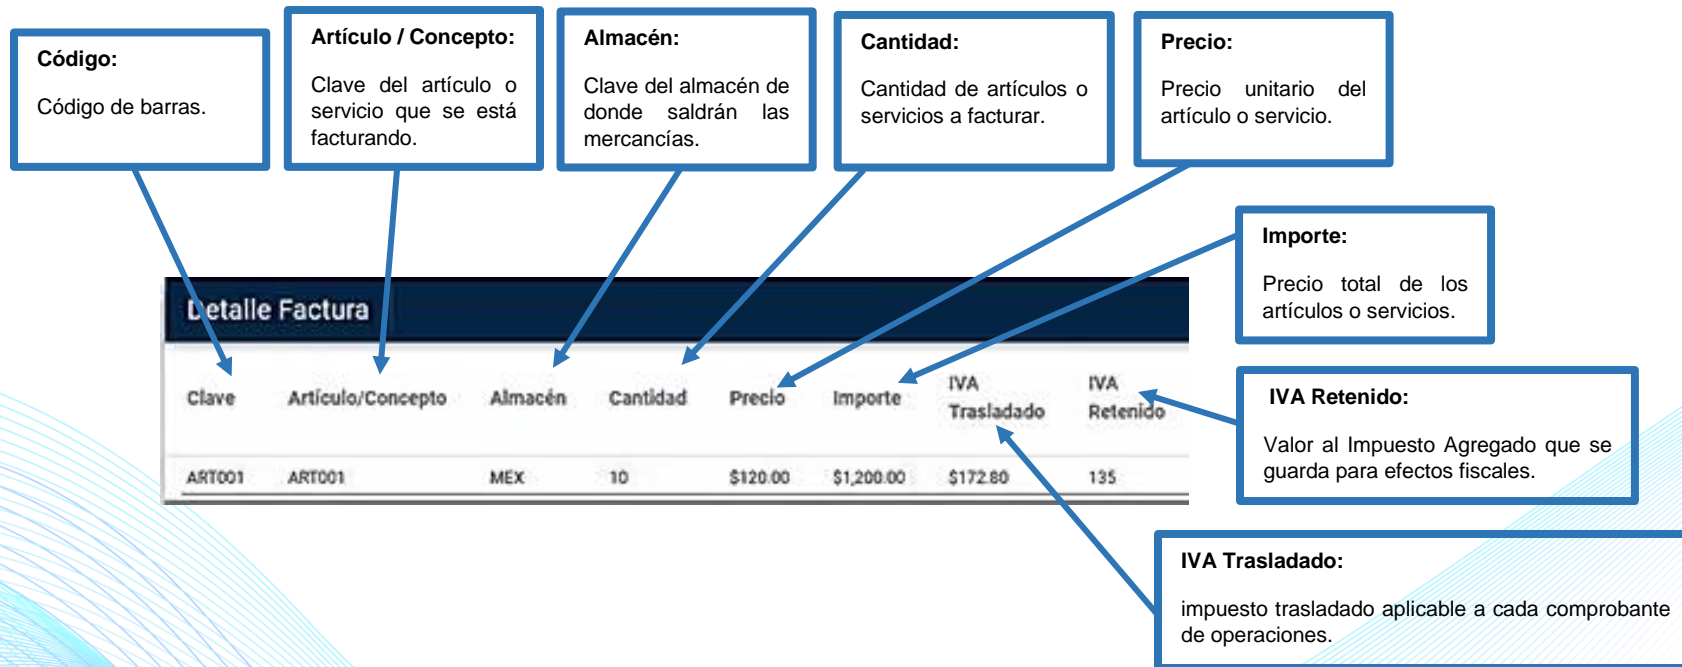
Código:

Código de barras.

Artículo / Concepto:

Clave del artículo o servicio que se está facturando.

Almacén:

Clave del almacén de donde saldrán las mercancías.

Cantidad:

Cantidad de artículos o servicios a facturar.

Precio:

Precio unitario del artículo o servicio.

Importe:

Precio total de los artículos o servicios.

Detalle Factura

| Clave | Artículo/Concepto | Almacén | Cantidad | Precio | Importe | IVA Trasladado | IVA Retenido |
|---|---|---|---|---|---|---|---|
| ART001 | ART001 | MEX | 10 | \$120.00 | \$1,200.00 | \$172.80 | 135 |

IVA Retenido:

Valor al Impuesto Agregado que se guarda para efectos fiscales.

IVA Trasladado:

impuesto trasladado aplicable a cada comprobante de operaciones.